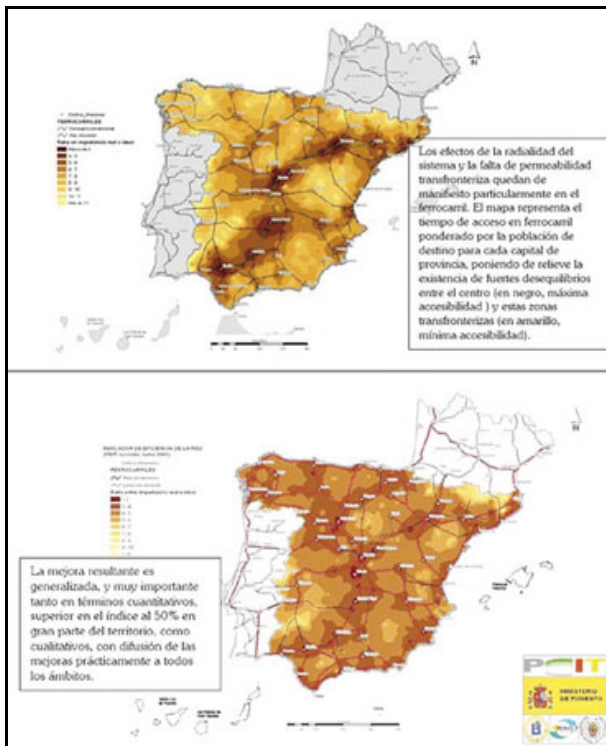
FERROCARRILES

Los efectos de la radialidad del sistema y la falta de permeabilidad transfronteriza quedan de manifiesto particularmente en el ferrocarril. El mapa representa el tiempo de acceso en ferrocarril ponderado por la población de destino para cada capital de provincia, poniendo de relieve la existencia de fuertes desequilibrios entre el centro (en negro, máxima accesibilidad ) y estas zonas transfronterizas (en amarillo, mínima accesibilidad).

FERROCARRILES

La mejora resultante es generalizada, y muy importante tanto en términos cuantitativos, superior en el índice al 50% en gran parte del territorio, como cualitativos, con difusión de las mejoras prácticamente a todos los ámbitos.

PEIT

MINISTERIO DE FOMENTO